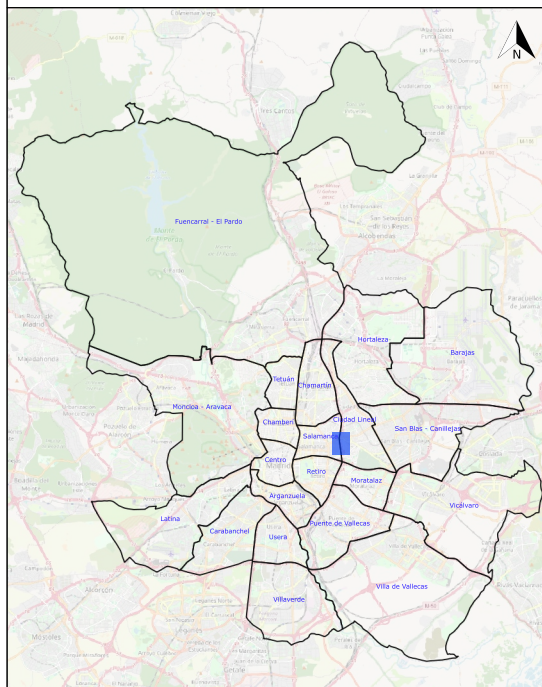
N

Fuencarral - El Pardo

Hortaleza

Barajas

Tetuán

Chamartín

Moncloa - Aravaca

Chamberí

Ciudad Lineal

Salamanca

San Blas - Canillejas

Centro

Retiro

Moratalaz

Arganzuela

Latina

Carabanchel

Usera

Puente de Vallecas

Vicálvaro

Villa de Vallecas

Villaverde